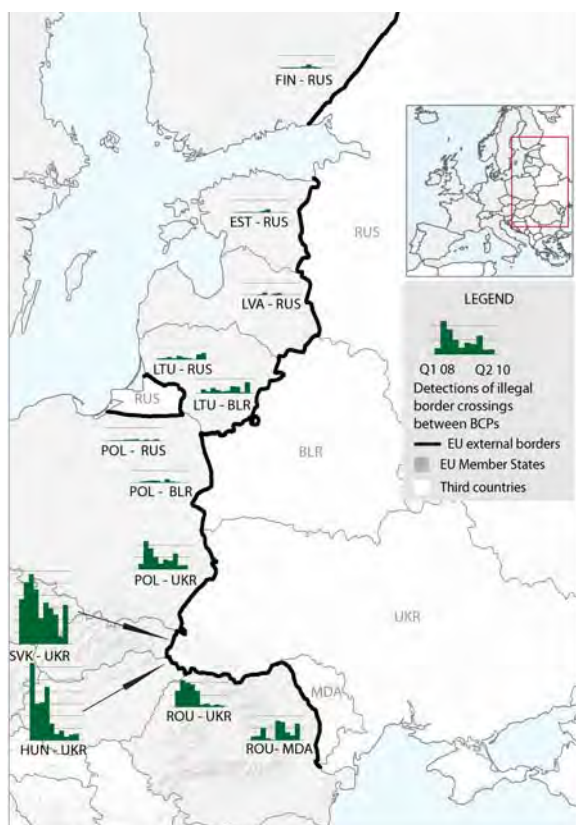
FIN - RUS

EST - RUS

RUS

LVA - RUS

LEGEND

Q1 08 Q2 10

Detections of illegal border crossings between BCPs

EU external borders

EU Member States

Third countries

LTU - RUS

RUS

LTU - BLR

POL - RUS

BLR

POL - BLR

POL - UKR

UKR

SVK - UKR

MDA

ROU - UKR

HUN - UKR

ROU - MDA